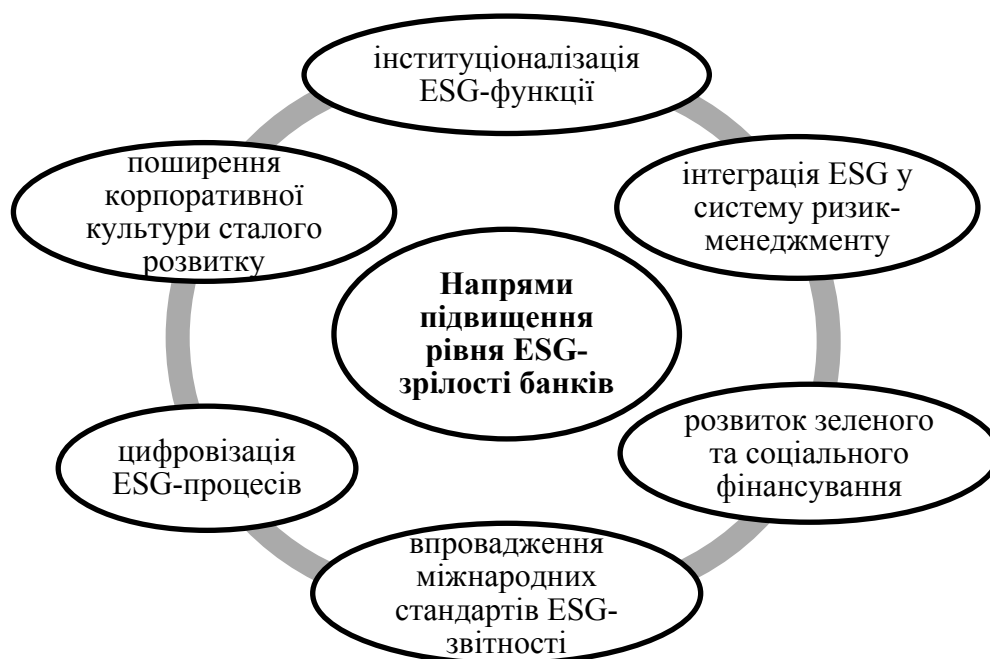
Напрями підвищення рівня ESG-зрілості банків

інституціоналізація ESG-функції

інтеграція ESG у систему ризик-менеджменту

розвиток зеленого та соціального фінансування

впровадження міжнародних стандартів ESG-звітності

цифровізація ESG-процесів

поширення корпоративної культури сталого розвитку